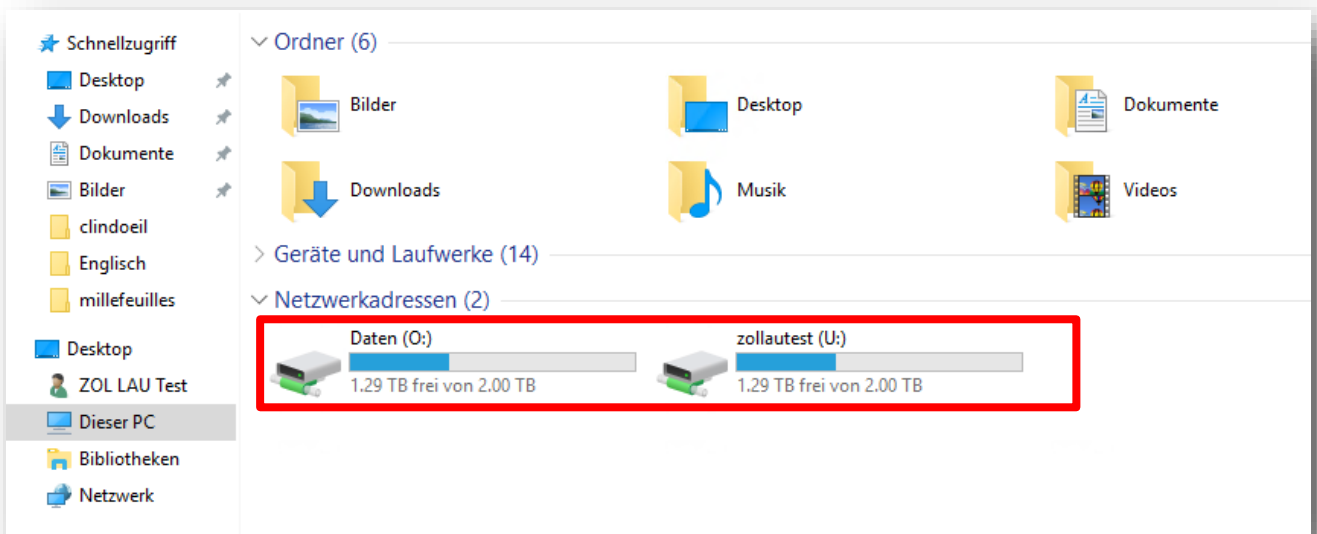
Schnellzugriff
Desktop
Downloads
Dokumente
Bilder
clindoeil
Englisch
millefeuilles
Desktop
ZOL LAU Test
Dieser PC
Bibliotheken
Netzwerk

Ordner (6)
Bilder
Desktop
Dokumente
Downloads
Musik
Videos

Geräte und Laufwerke (14)

Netzwerkadressen (2)
Daten (O:)
1.29 TB frei von 2.00 TB
zollautest (U:)
1.29 TB frei von 2.00 TB